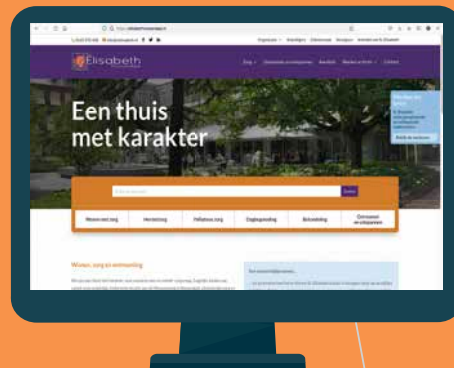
Elisabeth

Zorg · Onderwijs en activiteiten · Werken bij · Werken en leren · Contact

Een thuis met karakter

Zoeken

Wonen met zorg · Verpleging · Palliatieve zorg · Dagbesteding · Behandeling · Onderwijs en vrijwilligers

Wonen, zorg en ontmoeting